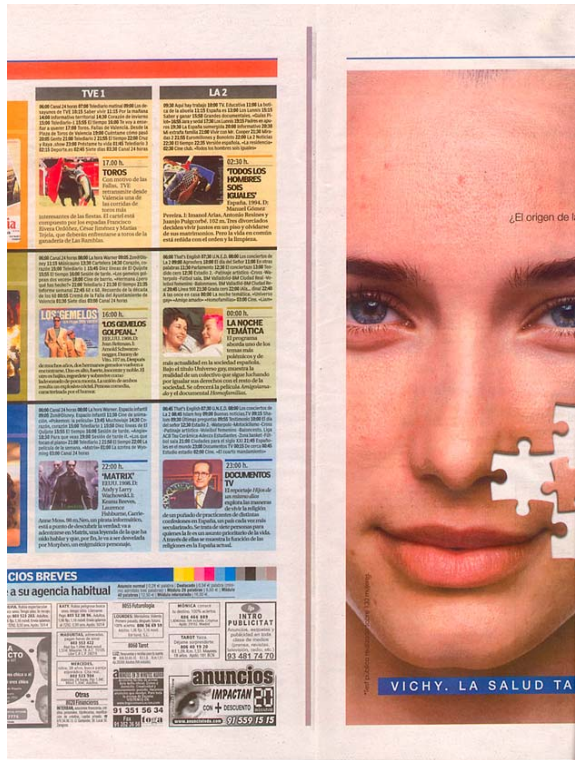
TVE 1

LA 2

17.00 h.

TOROS

Con motivo de las Fallas, TVE retransmite desde Valencia una de las corridas de toros más interesantes de las fiestas. El cartel está compuesto por los espadas Francisco Rivera Ordóñez, César Jiménez y Matías Tejela, que deberán enfrentarse a toros de la ganadería de Las Ramblas.

02.30 h.

'TODOS LOS HOMBRES SOIS IGUALES'

España. 1994. D: Manuel Gómez Pereira. I: Imanol Arias, Antonio Resines y Juanjo Puigcorbé. 102 m. Tres divorciados deciden vivir juntos en un piso y olvidarse de sus matrimonios. Pero la vida en común está reñida con el orden y la limpieza.

16.00 h.

'LOS GEMELOS GOLPEAN..'

EEUU. 1988. D: Ivan Reitman. I: Arnold Schwarzenegger, Danny de Vito. 107 m.

00.00 h.

LA NOCHE TEMÁTICA

El programa aborda uno de los temas más polémicos y de más actualidad en la sociedad española. Bajo el título Universo gay, muestra la realidad de un colectivo que sigue luchando por igualar sus derechos con el resto de la sociedad. Se ofrecen la película Amiguísima y el documental Homofobia.

22.00 h.

'MATRIX'

EEUU. 1999. D: Andy y Larry Wachowski. I: Keanu Reeves, Laurence Fishburne, Carrie-Anne Moss. 90 m.

23.00 h.

DOCUMENTOS TV

El reportaje Hijos de un mismo dios registra las vivencias de un grupo de practicantes de distintas confesiones en España, un país cada vez más secularizado.

ANUNCIOS BREVES

a su agencia habitual

anuncios IMPACTAN con + DESCUENTO 20

91 351 56 34

91 559 15 15

INTRO PUBLICITAT

93 481 74 70

¿El origen de la

VICHY. LA SALUD TA